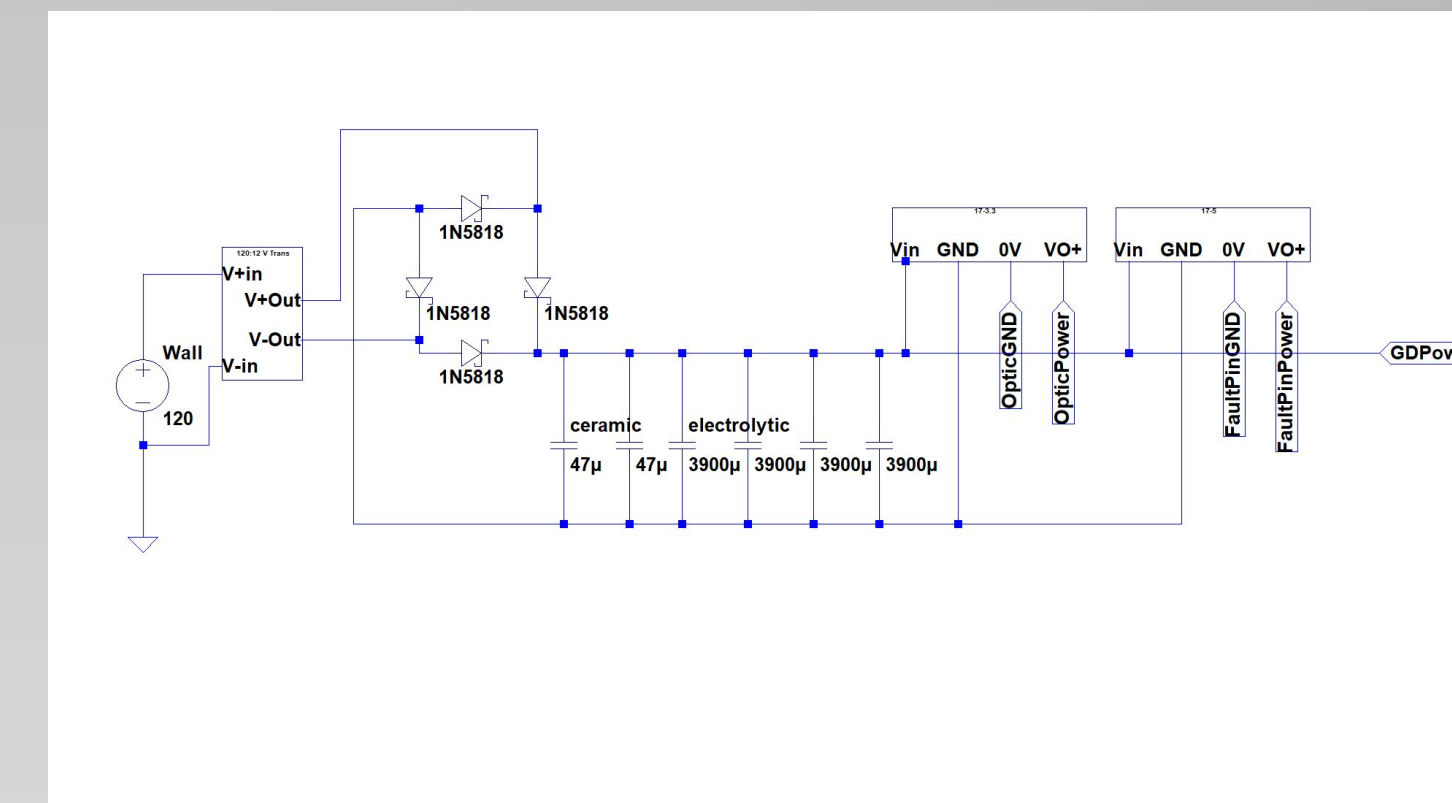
120:12 V Trans
V+in
V+Out
V-Out
V-in
Wall
120
1N5818
1N5818
1N5818
1N5818
ceramic
electrolytic
47µ
47µ
3900µ
3900µ
3900µ
3900µ
17-3.3
Vin GND 0V VO+
OpticGND
OpticPower
17-5
Vin GND 0V VO+
FaultPinGND
FaultPinPower
GDPov